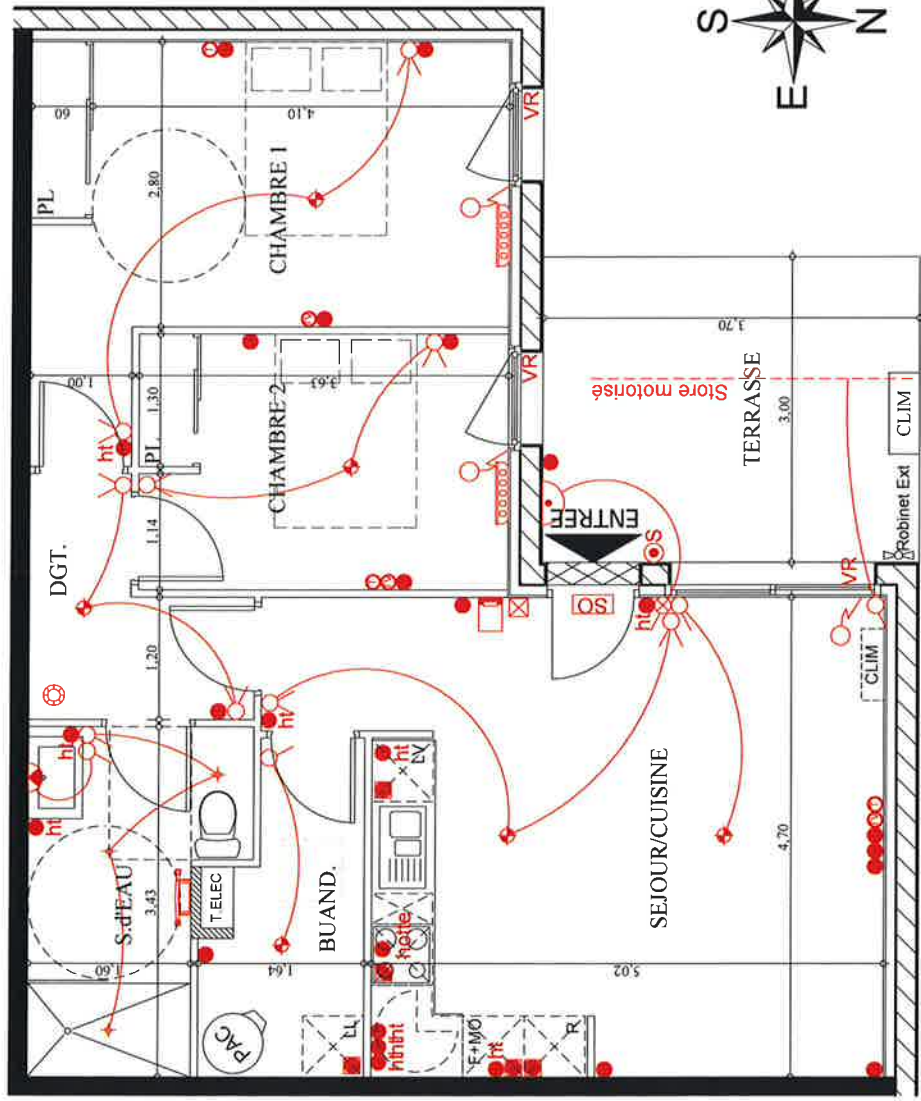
S
N
E
60
4,10
CHAMBRE 1
2,80
PL
VR
3,70
TERRASSE
Store motorisé
3,00
CLIM
1,00
1,30
3,63
CHAMBRE 2
ht
PL
VR
ENTREE
1,14
Robinet Ext
DGT.
OS
ht
VR
1,20
ht
CLIM
ht
ht
LV
ht
SEJOUR/CUISINE
4,70
S.d'EAU
3,43
T.ELEC
BUAND.
hotte
1,60
1,64
5,02
PAC
LL
ht ht ht
F+MO
ht
R